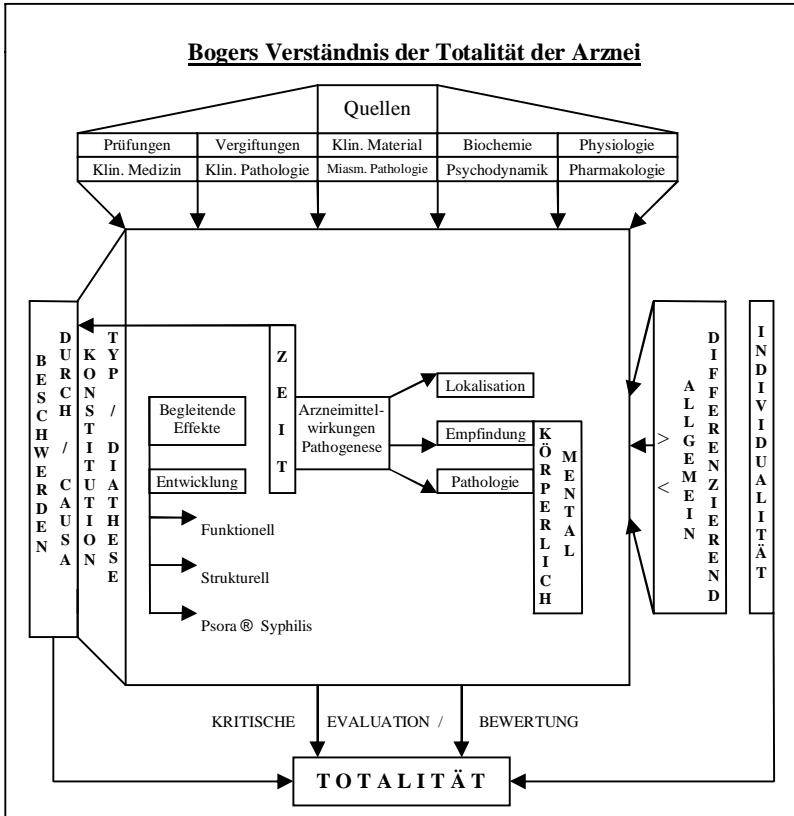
Bogers Verständnis der Totalität der Arznei

Quellen

| Prüfungen | Vergiftungen | Klin. Material | Biochemie | Physiologie |
|---|---|---|---|---|
| Klin. Medizin | Klin. Pathologie | Miasm. Pathologie | Psychodynamik | Pharmakologie |

BESCHWERDEN DURCH / CAUSA

KONSTITUTION TYP / DIATHESE

ZEIT

Begleitende Effekte

Entwicklung

Funktionell

Strukturell

Psora ® Syphilis

Arzneimittelwirkungen Pathogenese

Lokalisation

Empfindung

Pathologie

KÖRPERLICH

MENTAL

ALLGEMEIN

>

<

DIFFERENZIEREND

INDIVIDUALITÄT

KRITISCHE EVALUATION / BEWERTUNG

TOTALITÄT